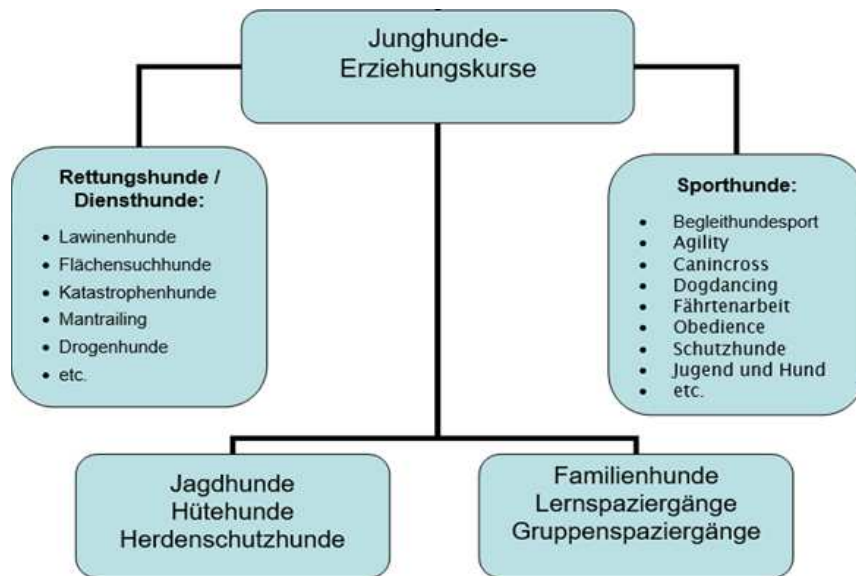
Junghunde-Erziehungskurse

Rettungshunde / Diensthunde:
- Lawinenhunde
- Flächensuchhunde
- Katastrophenhunde
- Mantrailing
- Drogenhunde
- etc.

Sporthunde:
- Begleithundesport
- Agility
- Canincross
- Dogdancing
- Fährtenarbeit
- Obedience
- Schutzhunde
- Jugend und Hund
- etc.

Jagdhunde
Hütehunde
Herdenschutzhunde

Familienhunde
Lernspaziergänge
Gruppenspaziergänge